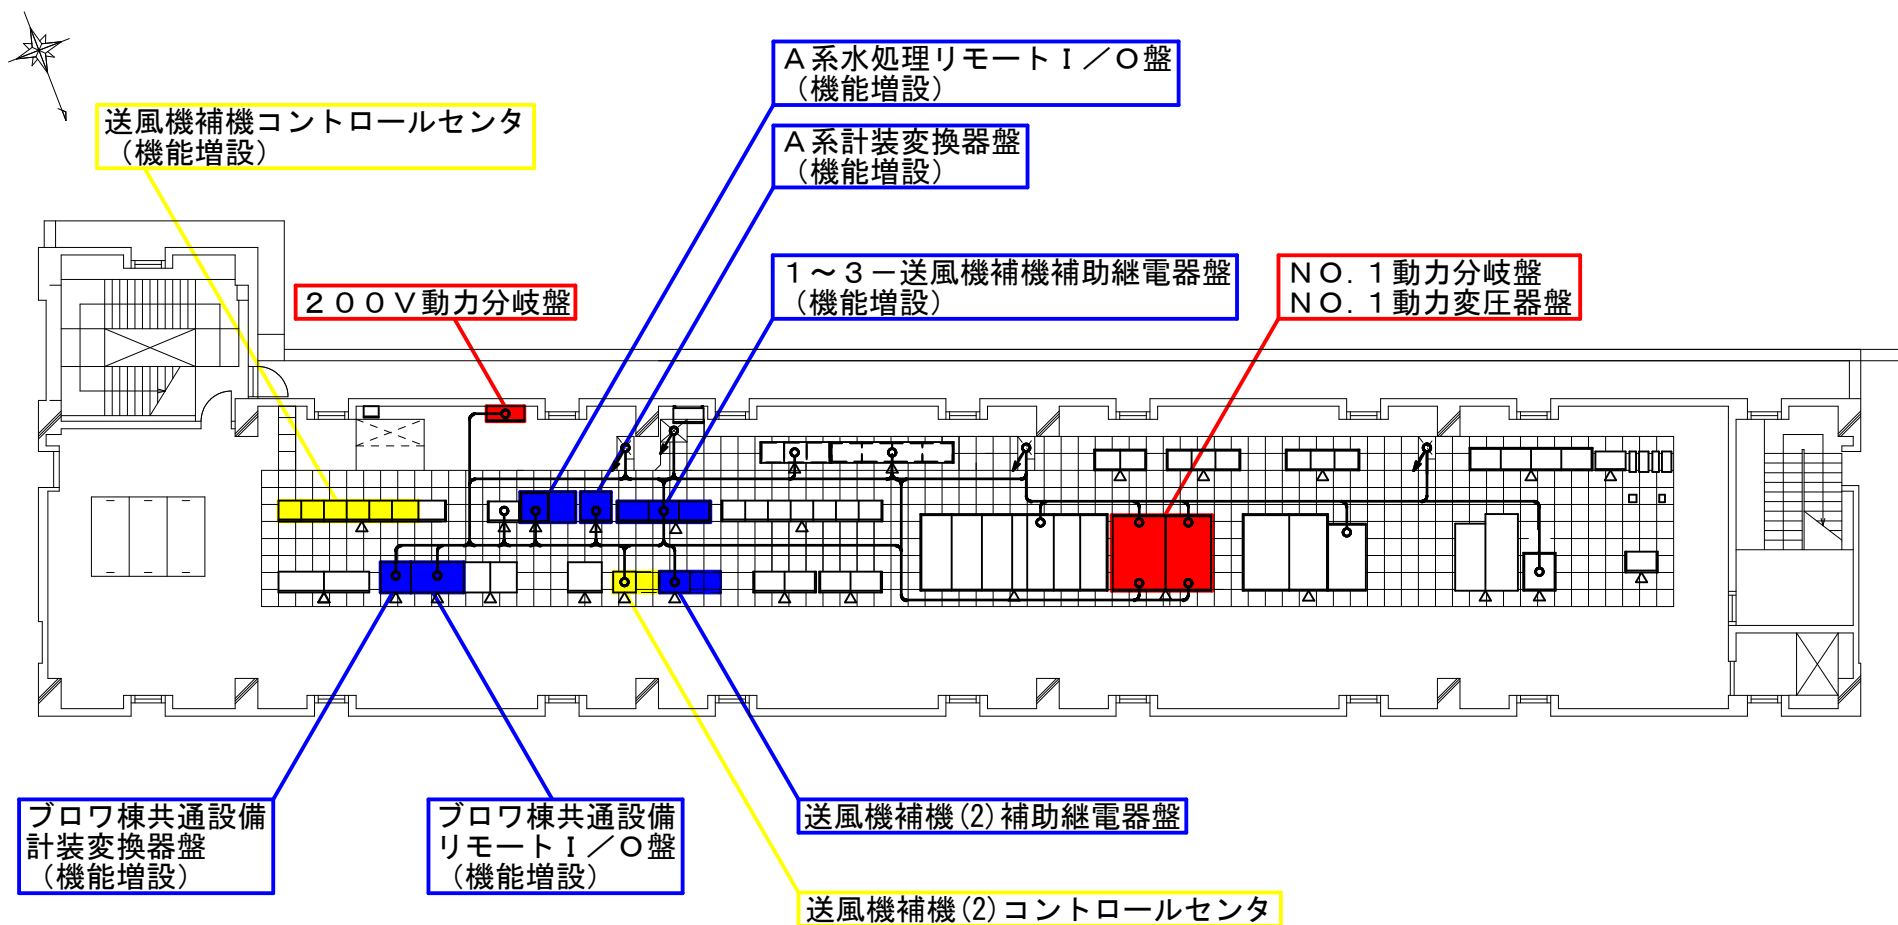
Ａ系水処理リモートＩ／Ｏ盤
（機能増設）

送風機補機コントロールセンタ
（機能増設）

Ａ系計装変換器盤
（機能増設）

１～３－送風機補機補助継電器盤
（機能増設）

ＮＯ．１動力分岐盤
ＮＯ．１動力変圧器盤

２００Ｖ動力分岐盤

ブロワ棟共通設備
計装変換器盤
（機能増設）

ブロワ棟共通設備
リモートＩ／Ｏ盤
（機能増設）

送風機補機(2)補助継電器盤

送風機補機(2)コントロールセンタ